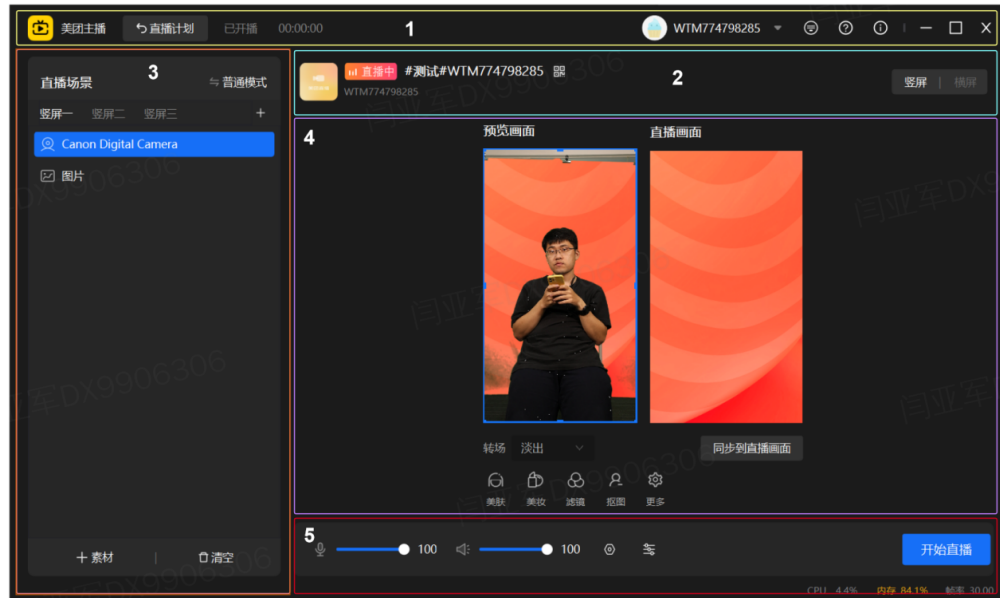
美团主播 直播计划 已开播 00:00:00 1 WTM774798285

3 直播场景 ⇋ 普通模式
竖屏一 竖屏二 竖屏三 +
Canon Digital Camera
图片

2 直播中 #测试#WTM774798285
WTM774798285
竖屏 | 横屏

4 预览画面 直播画面
转场 淡出
同步到直播画面
美肤 美妆 滤镜 抠图 更多

+ 素材 | 清空

5 100 100 开始直播

CPU 4.4% 内存 84.1% 帧率 30.00

闫亚军DX9906306